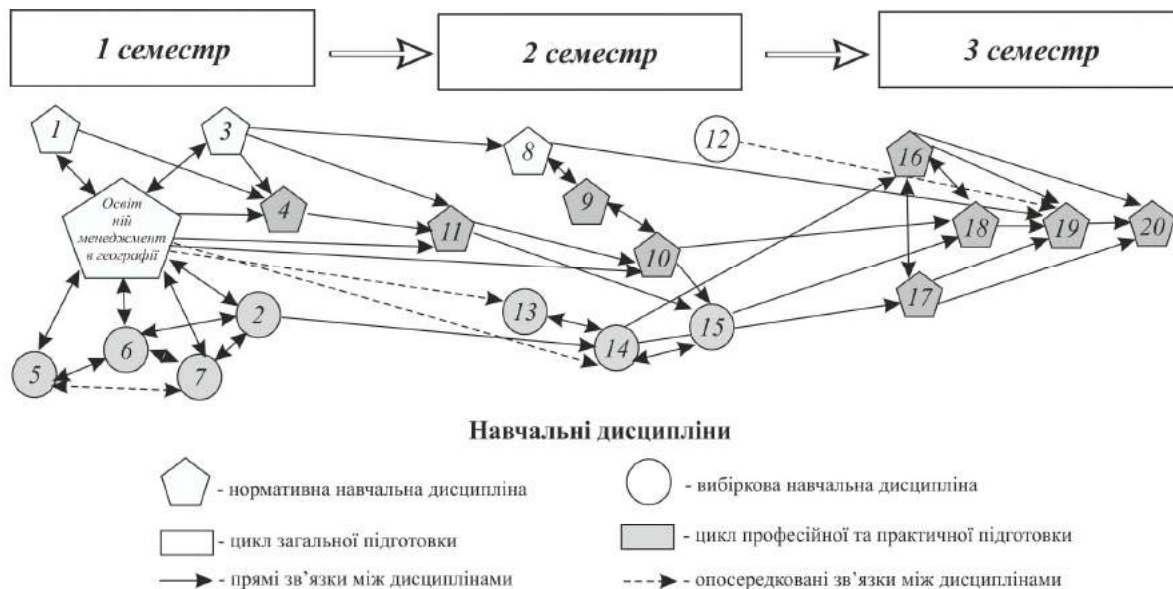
1 семестр

2 семестр

3 семестр

1

3

8

12

16

Освіт ній менеджмент в географії

4

11

9

10

18

19

20

17

2

13

14

15

5

6

7

Навчальні дисципліни

- нормативна навчальна дисципліна

- вибіркова навчальна дисципліна

- цикл загальної підготовки

- цикл професійної та практичної підготовки

- прямі зв'язки між дисциплінами

- опосередковані зв'язки між дисциплінами